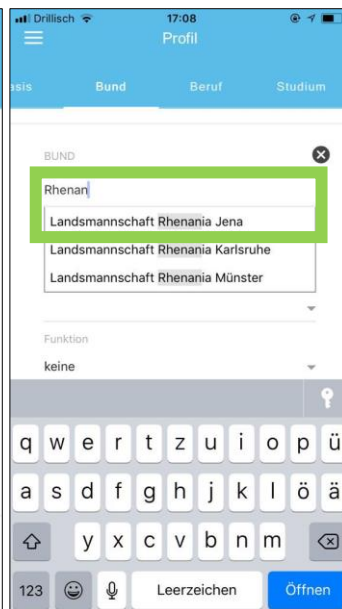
Drillisch 17:08

Profil

asis Bund Beruf Studium

BUND

Rhenan

Landsmannschaft Rhenania Jena

Landsmannschaft Rhenania Karlsruhe

Landsmannschaft Rhenania Münster

Funktion

keine

q w e r t z u i o p ü

a s d f g h j k l ö ä

y x c v b n m

123 Leerzeichen Öffnen